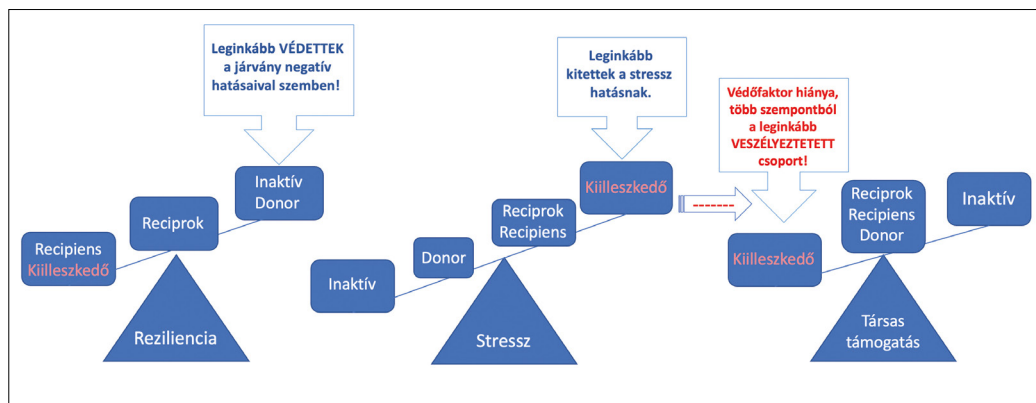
Leginkább VÉDETTEK a járvány negatív hatásaival szemben!

Inaktív Donor

Reciprok

Recipiens Kiilleszkedő

Reziliencia

Leginkább kitettek a stressz hatásnak.

Kiilleszkedő

Reciprok Recipiens

Donor

Inaktív

Stressz

Védőfaktor hiánya, több szempontból a leginkább VESZÉLYEZTETETT csoport!

Kiilleszkedő

Reciprok Recipiens Donor

Inaktív

Társas támogatás